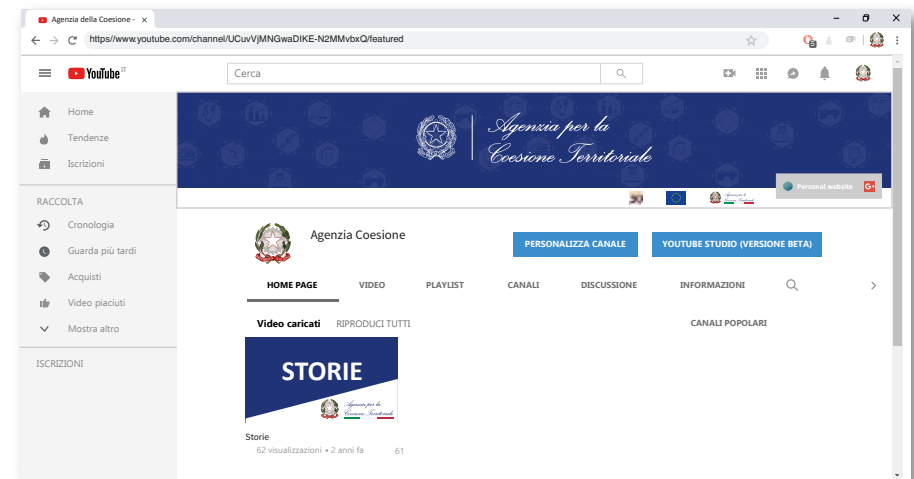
Agenzia della Coesione - ×

https//www.youtube.com/channel/UCuvVjMNGwaDIKE-N2MMvbxQ/featured

YouTube IT

Cerca

Home
Tendenze
Iscrizioni

RACCOLTA
Cronologia
Guarda più tardi
Acquisti
Video piaciuti
Mostra altro

ISCRIZIONI

Agenzia per la Coesione Territoriale

Personal website

Agenzia Coesione

PERSONALIZZA CANALE
YOUTUBE STUDIO (VERSIONE BETA)

HOME PAGE
VIDEO
PLAYLIST
CANALI
DISCUSSIONE
INFORMAZIONI

Video caricati
RIPRODUCI TUTTI

CANALI POPOLARI

STORIE

Agenzia per la Coesione Territoriale

Storie
62 visualizzazioni • 2 anni fa
61